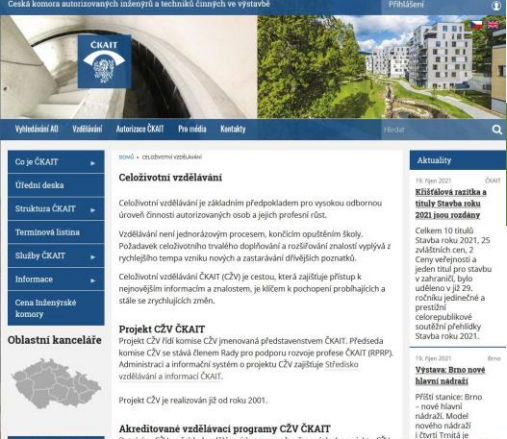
Česká komora autorizovaných inženýrů a techniků činných ve výstavbě

Přihlášení

ČKAIT

Vyhledávání AO Vzdělávání Autorizace ČKAIT Pro média Kontakty

Hledat

Co je ČKAIT
Úřední deska
Struktura ČKAIT
Terminová listina
Služby ČKAIT
Informace
Cena Inženýrské komory

Oblastní kanceláře

DOMŮ » CELOŽIVOTNÍ VZDĚLÁVÁNÍ

Celoživotní vzdělávání

Celoživotní vzdělávání je základním předpokladem pro vysokou odbornou úroveň činnosti autorizovaných osob a jejich profesní růst.

Vzdělávání není jednorázovým procesem, končícím opuštěním školy. Požadavek celoživotního trvalého doplňování a rozšiřování znalostí vyplývá z rychlejšího tempa vzniku nových a zastarávání dřívějších poznatků.

Celoživotní vzdělávání ČKAIT (CŽV) je cestou, která zajišťuje přístup k nejnovějším informacím a znalostem, je klíčem k pochopení probíhajících a stále se zrychlujících změn.

Projekt CŽV ČKAIT

Projekt CŽV řídí komise CŽV jmenovaná představenstvem ČKAIT. Předseda komise CŽV se stává členem Rady pro podporu rozvoje profese ČKAIT (RPRP). Administraci a informační systém o projektu CŽV zajišťuje Středisko vzdělávání a informací ČKAIT.

Projekt CŽV je realizován již od roku 2001.

Akreditované vzdělávací programy CŽV ČKAIT

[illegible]

Aktuality

19. říjen 2021 ČKAIT
Křišťálová razítka a tituly Stavba roku 2021 jsou rozdány

Celkem 10 titulů Stavba roku 2021, 25 zvláštních cen, 2 Ceny veřejnosti a jeden titul pro stavbu v zahraničí, bylo uděleno v již 29. ročníku jedinečné a prestižní celorepublikové soutěžní přehlídky Stavba roku 2021.

19. říjen 2021 Brno
Výstava: Brno nové hlavní nádraží

Příští stanice: Brno - nové hlavní nádraží. Model nového nádraží i čtvrti Trnitá je